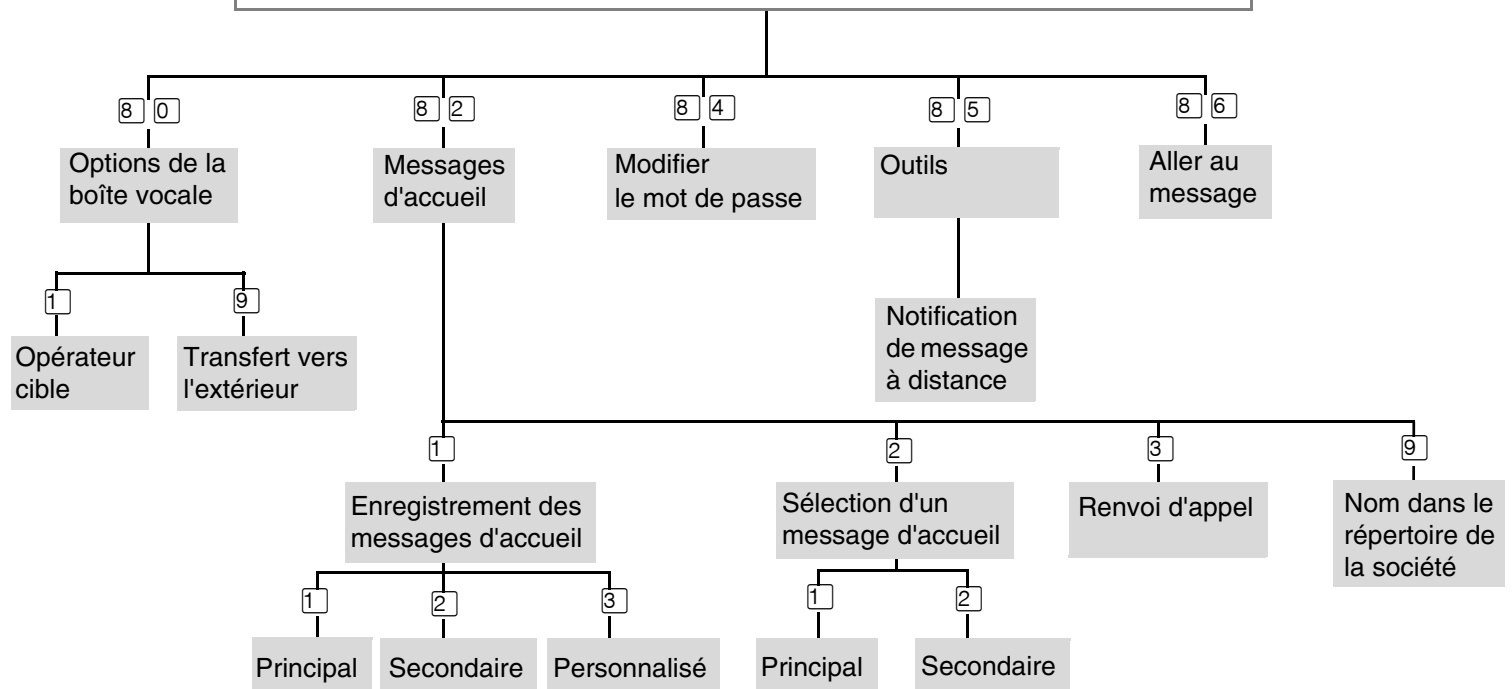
8 0
Options de la boîte vocale

8 2
Messages d'accueil

8 4
Modifier le mot de passe

8 5
Outils

8 6
Aller au message

1
Opérateur cible

9
Transfert vers l'extérieur

Notification de message à distance

1
Enregistrement des messages d'accueil

2
Sélection d'un message d'accueil

3
Renvoi d'appel

9
Nom dans le répertoire de la société

1
Principal

2
Secondaire

3
Personnalisé

1
Principal

2
Secondaire